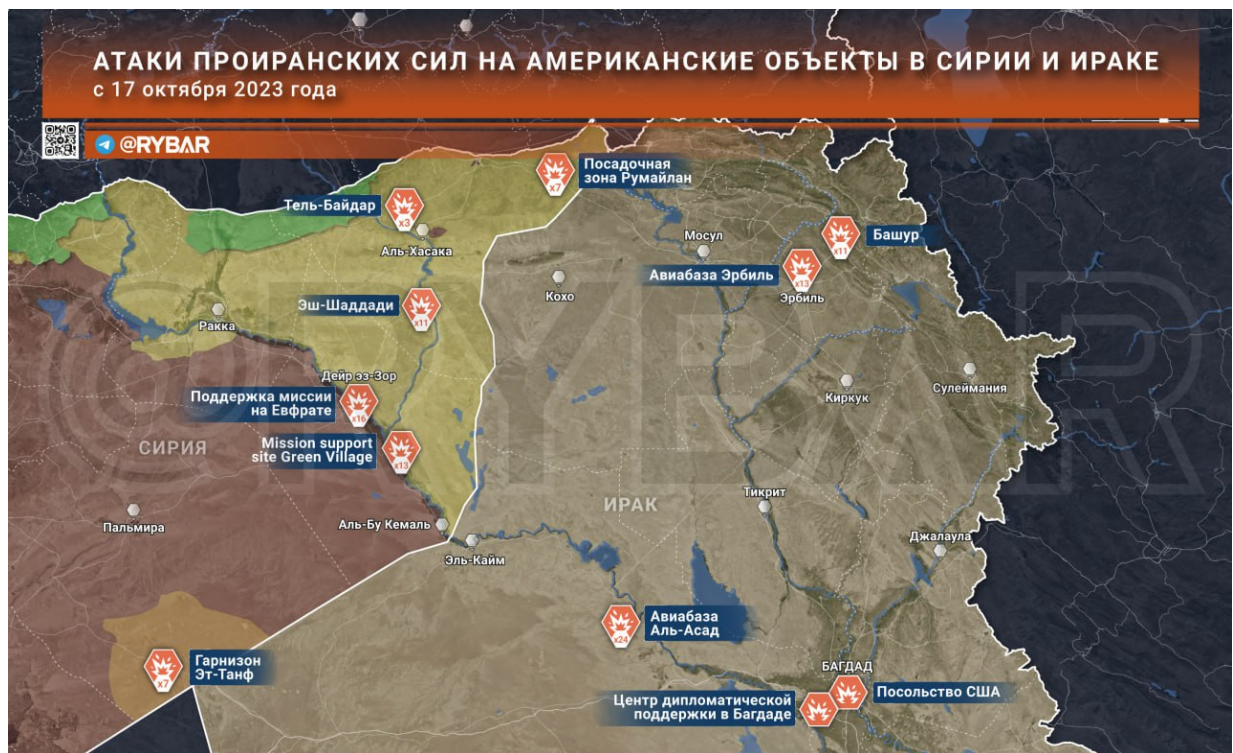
АТАКИ ПРОИРАНСКИХ СИЛ НА АМЕРИКАНСКИЕ ОБЪЕКТЫ В СИРИИ И ИРАКЕ
с 17 октября 2023 года

@RYBAR

Посадочная зона Румайлан
x7

Тель-Байдар
x3

Аль-Хасака

Мосул

Башур
x11

Авиабаза Эрбиль
x13
Эрбиль

Кохо

Эш-Шаддади
x11

Ракка

Дейр эз-Зор

Поддержка миссии на Евфрате
x16

Mission support site Green Village
x13

СИРИЯ

Киркук

Сулеймания

Тикрит

ИРАК

Пальмира

Аль-Бу Кемаль

Эль-Кайм

Джалаула

Авиабаза Аль-Асад
x24

Гарнизон Эт-Танф
x7

БАГДАД

Посольство США

Центр дипломатической поддержки в Багдаде

RYBAR